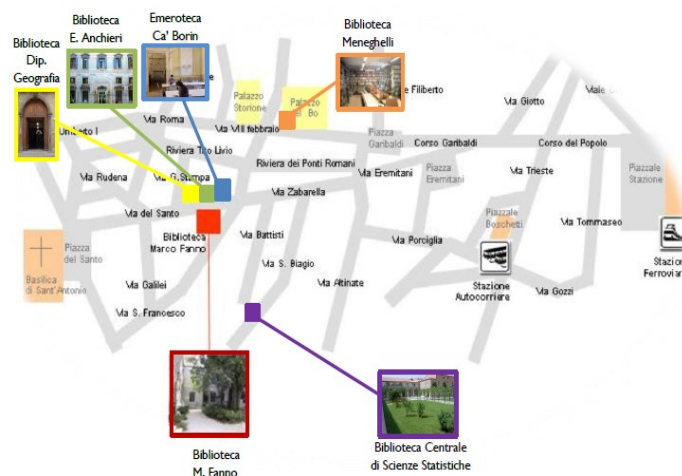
Biblioteca Dip. Geografia

Biblioteca E. Anchieri

Emeroteca Ca' Borin

Biblioteca Meneghelli

Palazzo Storione

Palazzo del Bo

Via Roma

Via VIII febbraio

Umberto I

Riviera Tito Livio

Via G. Stampa

Via Rudena

Riviera dei Ponti Romani

Via Zabarella

Via del Santo

Biblioteca Marco Fanno

Via Battisti

Via S. Biagio

Via Altinate

Via Galilei

Via S. Francesco

Piazza del Santo

Basilica di Sant'Antonio

Piazza Garibaldi

Corso Garibaldi

Corso del Popolo

Via Eremitani

Piazza Eremitani

Via Trieste

Piazzale Boschetti

Via Tommaseo

Via Porciglia

Stazione Autocorriere

Via Gozzi

Piazzale Stazione

Stazione Ferroviar

Via Giotto

Via Filiberto

Biblioteca M. Fanno

Biblioteca Centrale di Scienze Statistiche